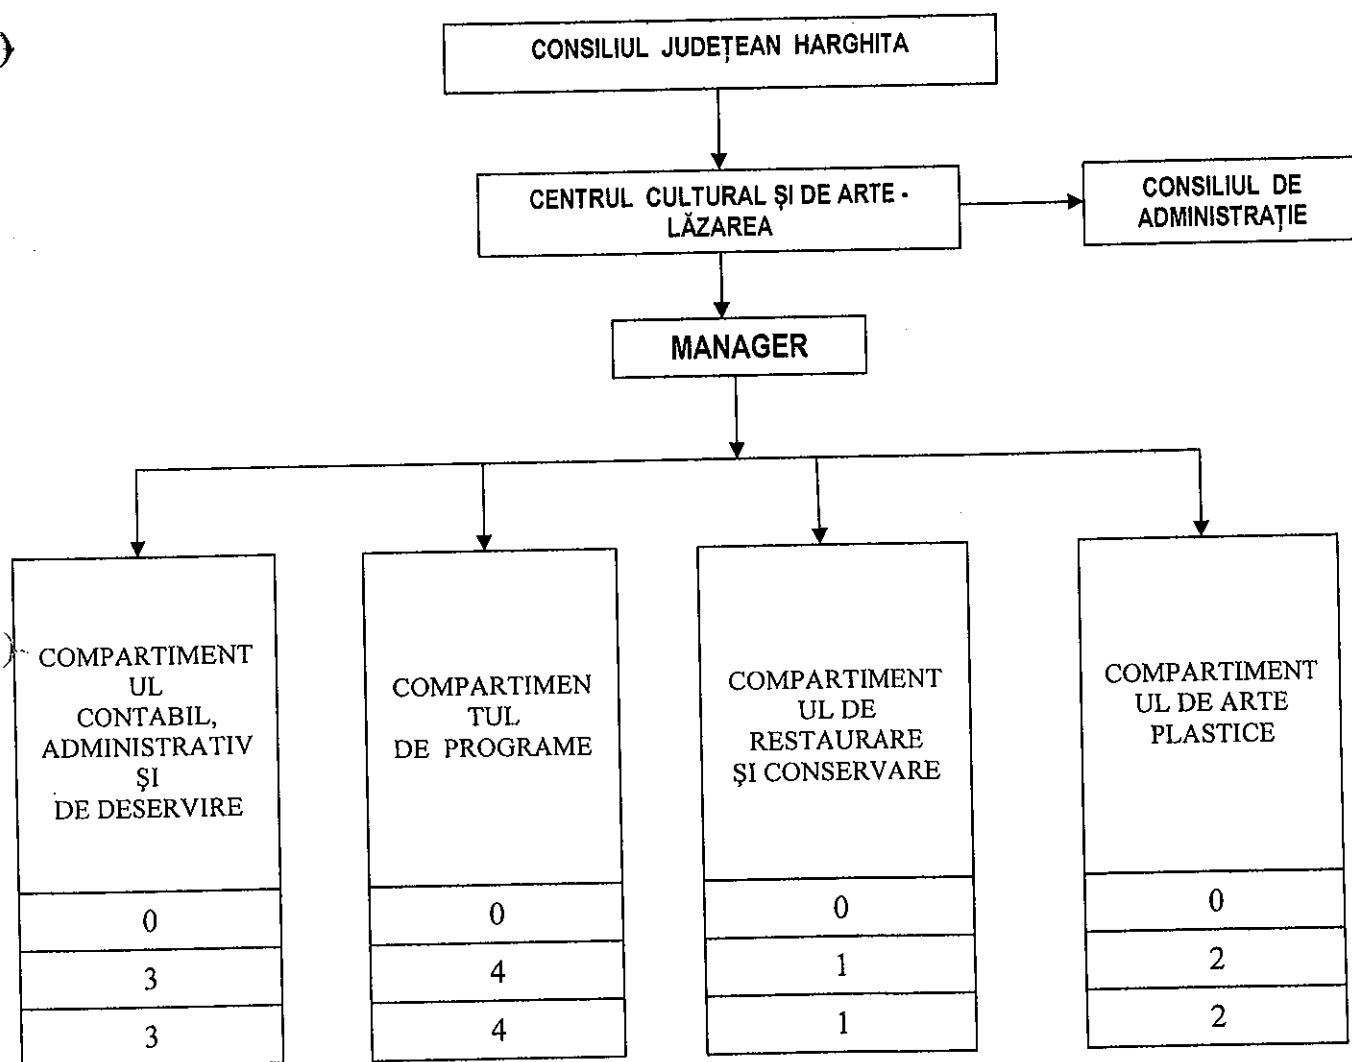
CONSILIUL JUDEȚEAN HARGHITA

CENTRUL CULTURAL ȘI DE ARTE - LĂZAREA

CONSILIUL DE ADMINISTRAȚIE

MANAGER

COMPARTIMENTUL CONTABIL, ADMINISTRATIV ŞI DE DESERVIRE

0

3

3

COMPARTIMENTUL DE PROGRAME

0

4

4

COMPARTIMENTUL DE RESTAURARE ŞI CONSERVARE

0

1

1

COMPARTIMENTUL DE ARTE PLASTICE

0

2

2